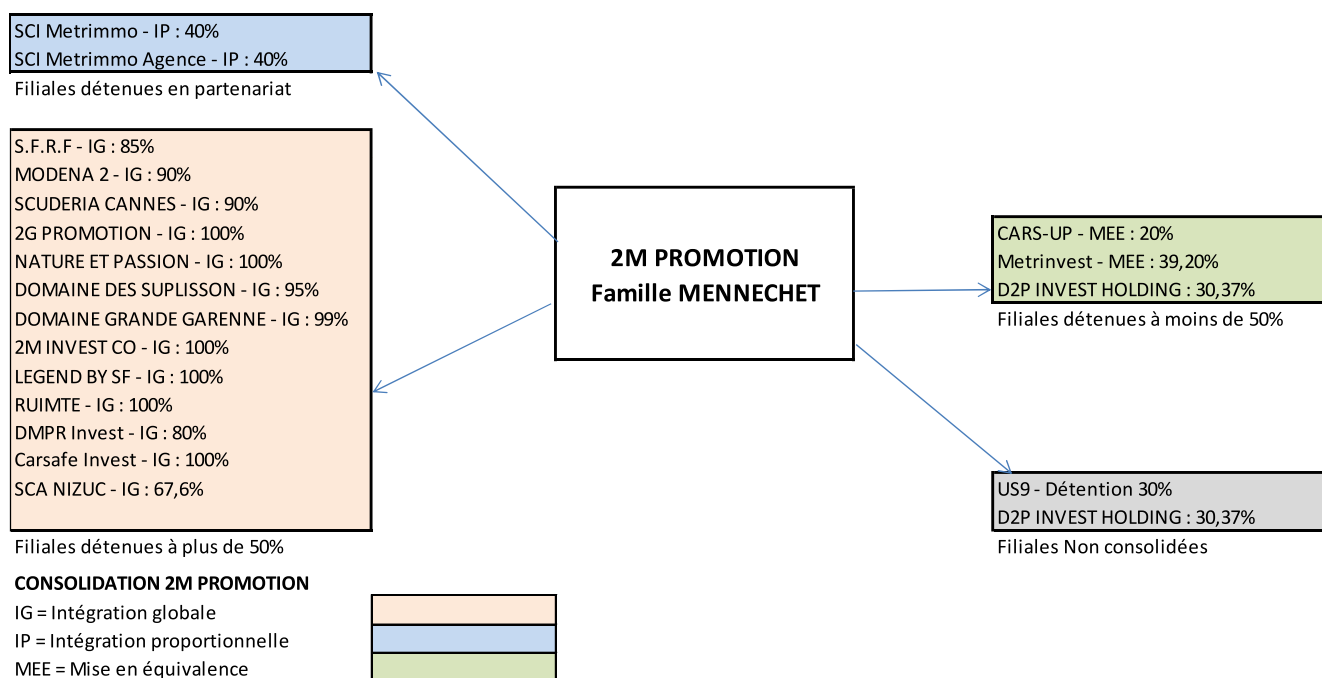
SCI Metrimmo - IP : 40%
SCI Metrimmo Agence - IP : 40%
Filiales détenues en partenariat

S.F.R.F - IG : 85%
MODENA 2 - IG : 90%
SCUDERIA CANNES - IG : 90%
2G PROMOTION - IG : 100%
NATURE ET PASSION - IG : 100%
DOMAINE DES SUPLISSON - IG : 95%
DOMAINE GRANDE GARENNE - IG : 99%
2M INVEST CO - IG : 100%
LEGEND BY SF - IG : 100%
RUIMTE - IG : 100%
DMPR Invest - IG : 80%
Carsafe Invest - IG : 100%
SCA NIZUC - IG : 67,6%
Filiales détenues à plus de 50%

2M PROMOTION
Famille MENNECHET

CARS-UP - MEE : 20%
Metrinvest - MEE : 39,20%
D2P INVEST HOLDING : 30,37%
Filiales détenues à moins de 50%

US9 - Détention 30%
D2P INVEST HOLDING : 30,37%
Filiales Non consolidées

CONSOLIDATION 2M PROMOTION
IG = Intégration globale
IP = Intégration proportionnelle
MEE = Mise en équivalence